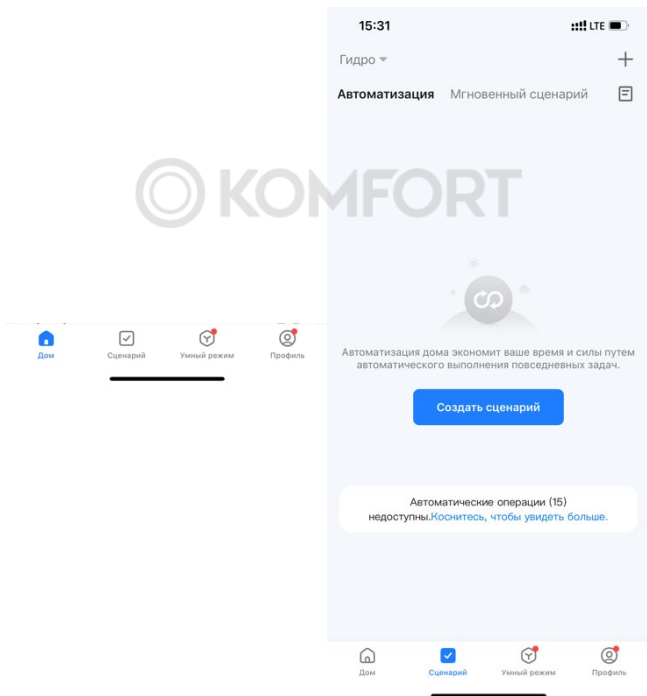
Дом
Сценарий
Умный режим
Профиль

15:31
LTE

Гидро
+
Автоматизация
Мгновенный сценарий

KOMFORT

Автоматизация дома экономит ваше время и силы путем автоматического выполнения повседневных задач.

Создать сценарий

Автоматические операции (15) недоступны.Коснитесь, чтобы увидеть больше.

Дом
Сценарий
Умный режим
Профиль